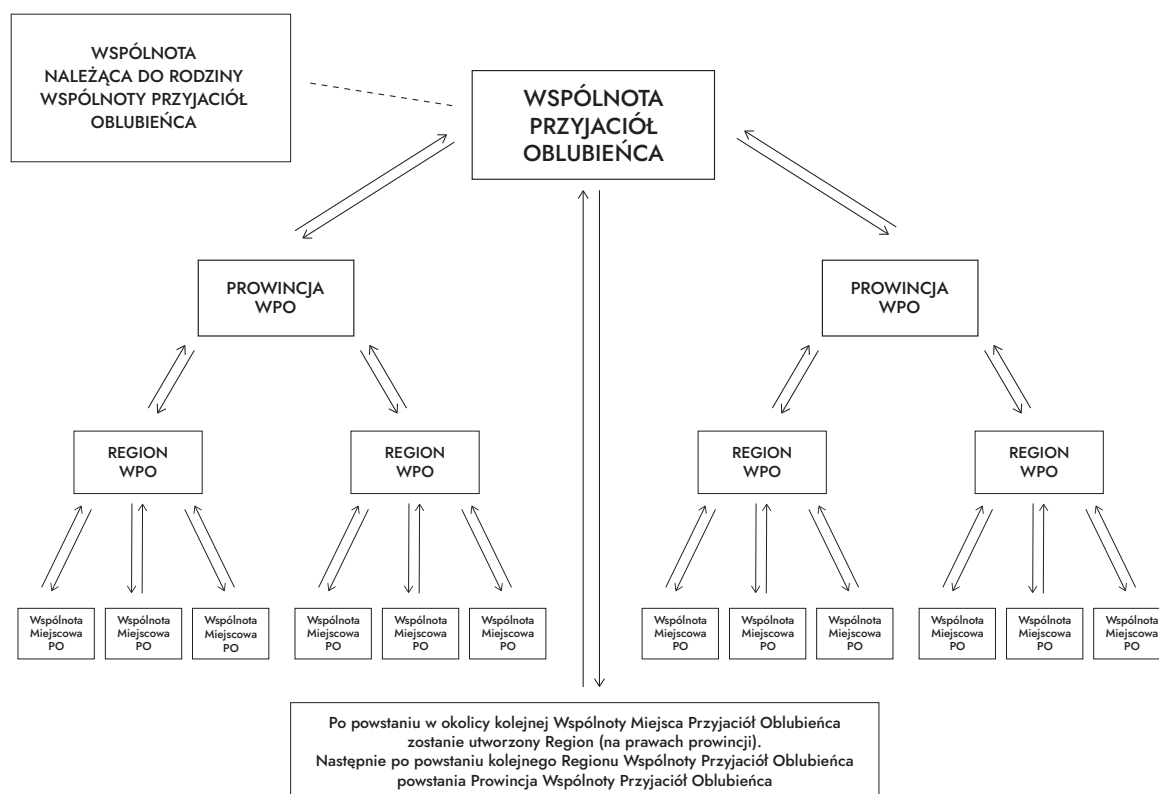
WSPÓLNOTA NALEŻĄCA DO RODZINY WSPÓLNOTY PRZYJACIÓŁ OBLUBIEŃCA

WSPÓLNOTA PRZYJACIÓŁ OBLUBIEŃCA

PROWINCJA WPO

PROWINCJA WPO

REGION WPO

REGION WPO

REGION WPO

REGION WPO

Wspólnota Miejscowa PO

Wspólnota Miejscowa PO

Wspólnota Miejscowa PO

Wspólnota Miejscowa PO

Wspólnota Miejscowa PO

Wspólnota Miejscowa PO

Wspólnota Miejscowa PO

Wspólnota Miejscowa PO

Wspólnota Miejscowa PO

Wspólnota Miejscowa PO

Wspólnota Miejscowa PO

Wspólnota Miejscowa PO

Po powstaniu w okolicy kolejnej Wspólnoty Miejsca Przyjaciół Oblubieńca zostanie utworzony Region (na prawach prowincji).
Następnie po powstaniu kolejnego Regionu Wspólnoty Przyjaciół Oblubieńca powstania Prowincja Wspólnoty Przyjaciół Oblubieńca